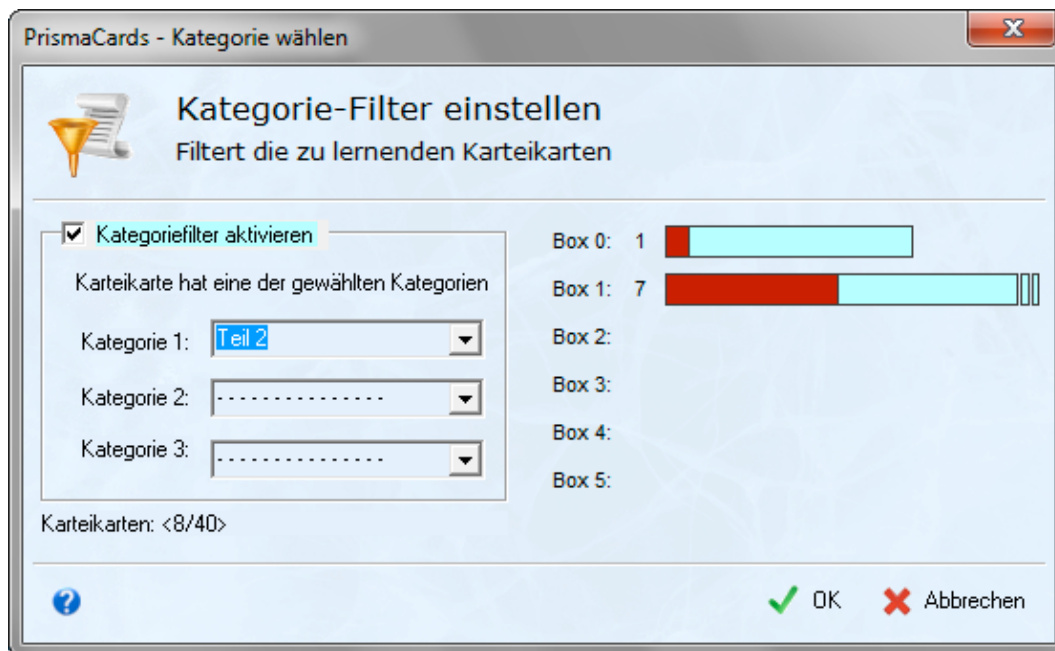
PrismaCards - Kategorie wählen

Kategorie-Filter einstellen
Filtert die zu lernenden Karteikarten

Kategoriefilter aktivieren

Karteikarte hat eine der gewählten Kategorien

Kategorie 1: Teil 2

Kategorie 2: ---------------

Kategorie 3: ---------------

Karteikarten: <8/40>

Box 0: 1
Box 1: 7
Box 2:
Box 3:
Box 4:
Box 5:

OK
Abbrechen